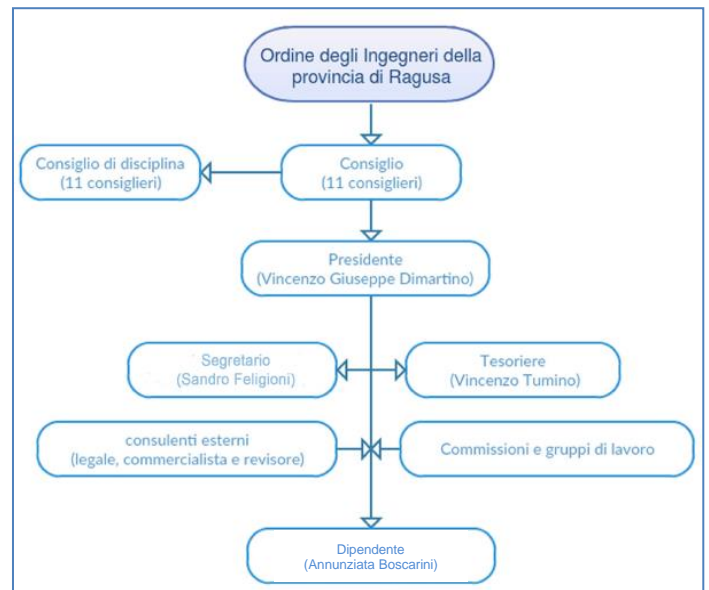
Ordine degli Ingegneri della provincia di Ragusa

Consiglio di disciplina
(11 consiglieri)

Consiglio
(11 consiglieri)

Presidente
(Vincenzo Giuseppe Dimartino)

Segretario
(Sandro Feligioni)

Tesoriere
(Vincenzo Tumino)

consulenti esterni
(legale, commercialista e revisore)

Commissioni e gruppi di lavoro

Dipendente
(Annunziata Boscarini)